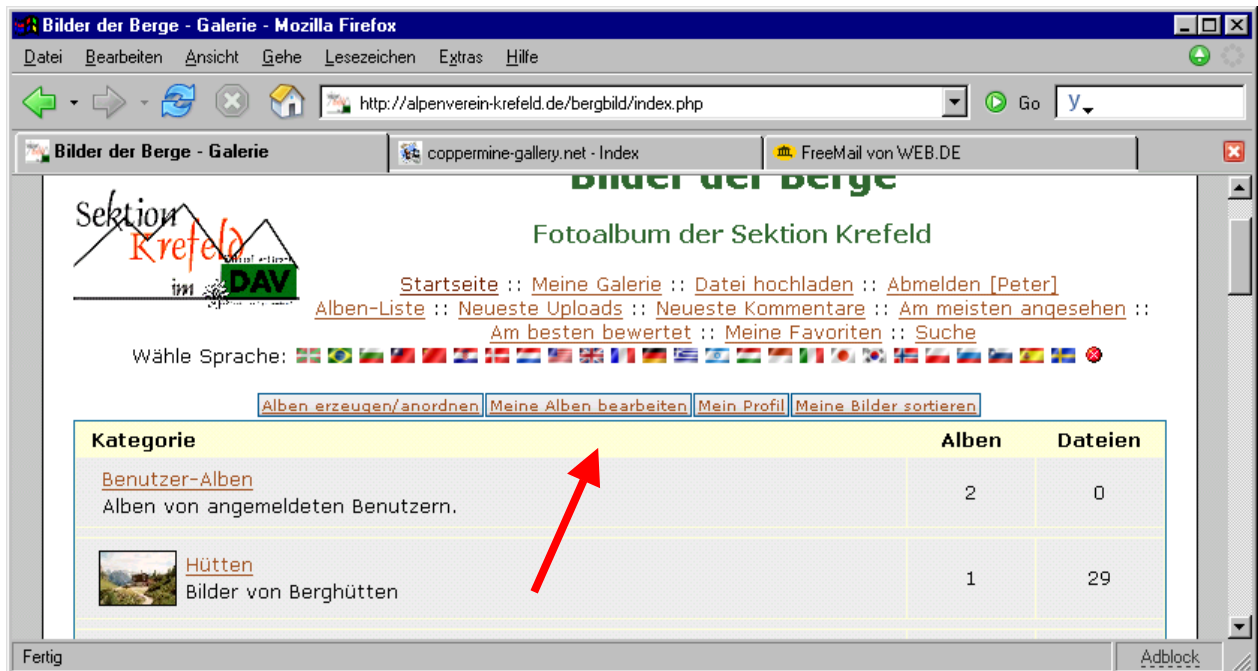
Bilder der Berge - Galerie - Mozilla Firefox

Datei Bearbeiten Ansicht Gehe Lesezeichen Extras Hilfe

http://alpenverein-krefeld.de/bergbild/index.php

Go

Bilder der Berge - Galerie | coppermine-gallery.net - Index | FreeMail von WEB.DE

Bilder der Berge

Sektion Krefeld im DAV

Fotoalbum der Sektion Krefeld

Startseite :: Meine Galerie :: Datei hochladen :: Abmelden [Peter]
Alben-Liste :: Neueste Uploads :: Neueste Kommentare :: Am meisten angesehen ::
Am besten bewertet :: Meine Favoriten :: Suche

Wähle Sprache:

Alben erzeugen/anordnen | Meine Alben bearbeiten | Mein Profil | Meine Bilder sortieren

| Kategorie | Alben | Dateien |
|---|---|---|
| Benutzer-Alben Alben von angemeldeten Benutzern. | 2 | 0 |
| Hütten Bilder von Berghütten | 1 | 29 |

Fertig

Adblock